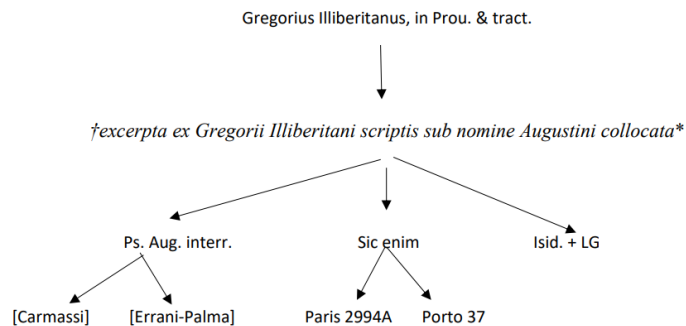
Gregorius Illiberitanus, in Prou. & tract.

†excerpta ex Gregorii Illiberitani scriptis sub nomine Augustini collocata*

Ps. Aug. interr.

Sic enim

Isid. + LG

[Carmassi]

[Errani-Palma]

Paris 2994A

Porto 37